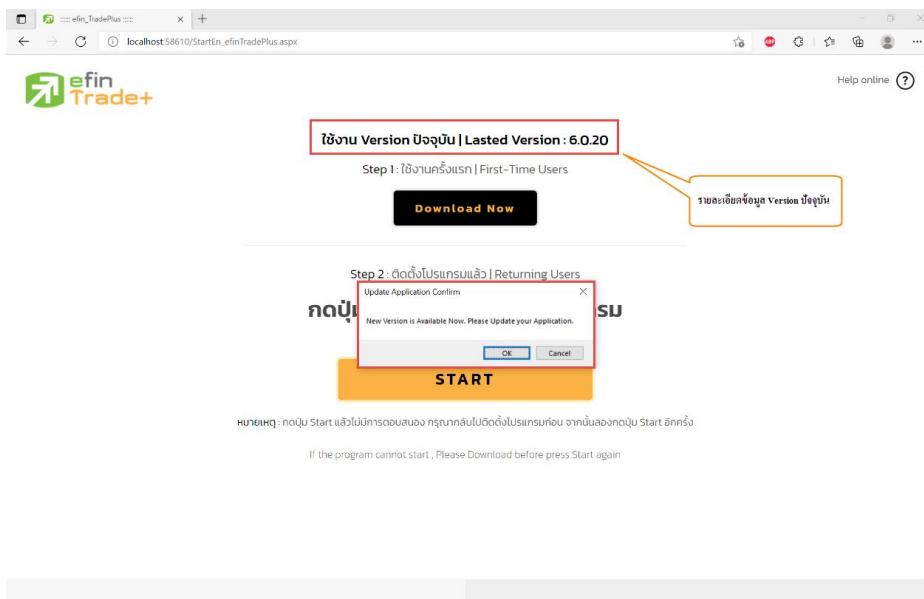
:::: efin_TradePlus ::::

localhost:58610/StartEn_efinTradePlus.aspx

efin Trade+

Help online ?

ใช้งาน Version ปัจจุบัน | Lasted Version : 6.0.20

Step 1 : ใช้งานครั้งแรก | First-Time Users

Download Now

รายละเอียดข้อมูล Version ปัจจุบัน

Step 2 : ติดตั้งโปรแกรมแล้ว | Returning Users

กดปุ่ม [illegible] รม

Update Application Confirm

New Version is Available Now. Please Update your Application.

OK Cancel

START

หมายเหตุ : กดปุ่ม Start แล้วไม่มีการตอบสนอง กรุณากลับไปติดตั้งโปรแกรมก่อน จากนั้นลองกดปุ่ม Start อีกครั้ง

If the program cannot start , Please Download before press Start again